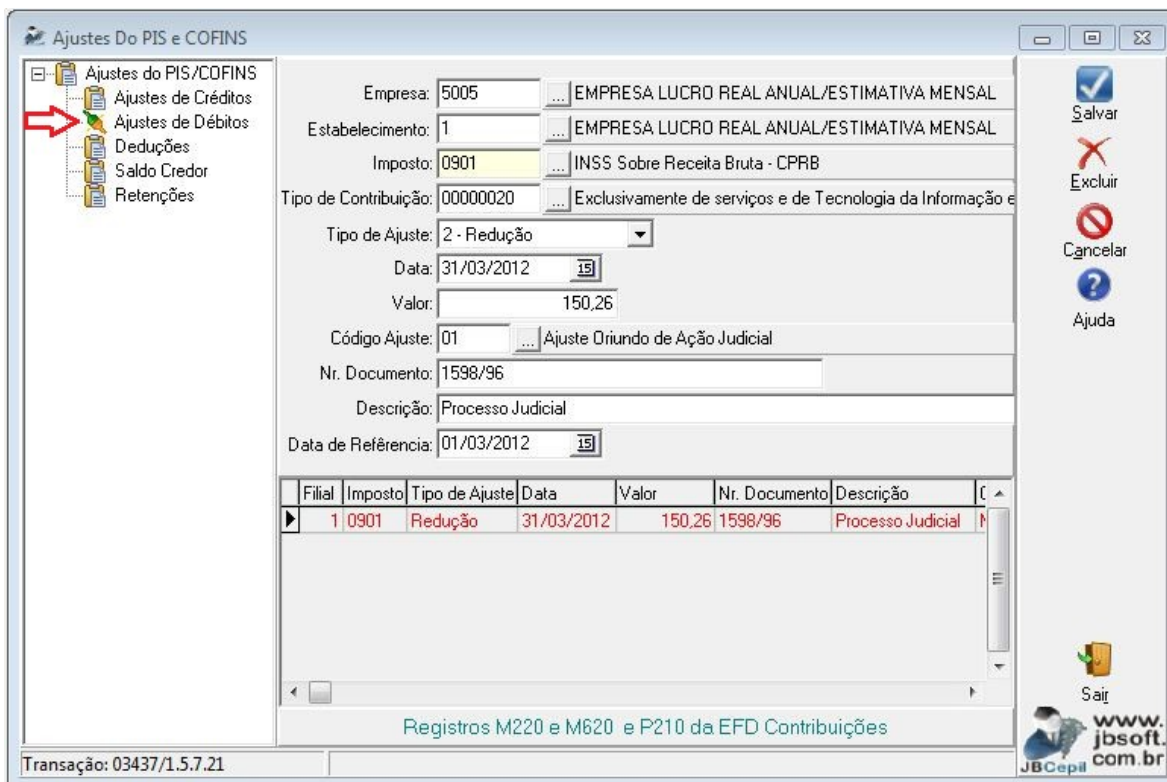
Ajustes Do PIS e COFINS

Ajustes do PIS/COFINS
Ajustes de Créditos
Ajustes de Débitos
Deduções
Saldo Credor
Retenções

Empresa: 5005 ... EMPRESA LUCRO REAL ANUAL/ESTIMATIVA MENSAL
Estabelecimento: 1 ... EMPRESA LUCRO REAL ANUAL/ESTIMATIVA MENSAL
Imposto: 0901 ... INSS Sobre Receita Bruta - CPRB
Tipo de Contribuição: 00000020 ... Exclusivamente de serviços e de Tecnologia da Informação e
Tipo de Ajuste: 2 - Redução
Data: 31/03/2012
Valor: 150,26
Código Ajuste: 01 ... Ajuste Oriundo de Ação Judicial
Nr. Documento: 1598/96
Descrição: Processo Judicial
Data de Referência: 01/03/2012

| Filial | Imposto | Tipo de Ajuste | Data | Valor | Nr. Documento | Descrição | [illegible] |
|---|---|---|---|---|---|---|---|
| 1 | 0901 | Redução | 31/03/2012 | 150,26 | 1598/96 | Processo Judicial | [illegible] |

Registros M220 e M620 e P210 da EFD Contribuições

Salvar
Excluir
Cancelar
Ajuda
Sair

www.jbsoft.com.br
JBCepil

Transação: 03437/1.5.7.21